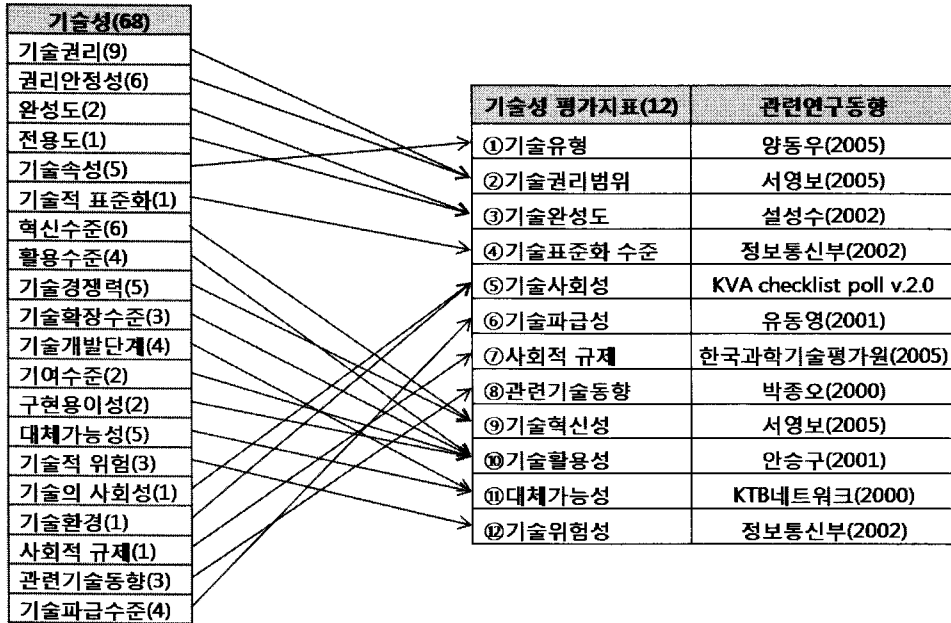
| 기술성(68) |
|---|
| 기술권리(9) |
| 권리안정성(6) |
| 완성도(2) |
| 전용도(1) |
| 기술속성(5) |
| 기술적 표준화(1) |
| 혁신수준(6) |
| 활용수준(4) |
| 기술경쟁력(5) |
| 기술확장수준(3) |
| 기술개발단계(4) |
| 기여수준(2) |
| 구현용이성(2) |
| 대체가능성(5) |
| 기술적 위험(3) |
| 기술의 사회성(1) |
| 기술환경(1) |
| 사회적 규제(1) |
| 관련기술동향(3) |
| 기술파급수준(4) |

| 기술성 평가지표(12) | 관련연구동향 |
|---|---|
| ①기술유형 | 양동우(2005) |
| ②기술권리범위 | 서영보(2005) |
| ③기술완성도 | 설성수(2002) |
| ④기술표준화 수준 | 정보통신부(2002) |
| ⑤기술사회성 | KVA checklist poll v.2.0 |
| ⑥기술파급성 | 유동영(2001) |
| ⑦사회적 규제 | 한국과학기술평가원(2005) |
| ⑧관련기술동향 | 박종오(2000) |
| ⑨기술혁신성 | 서영보(2005) |
| ⑩기술활용성 | 안승구(2001) |
| ⑪대체가능성 | KTB네트워크(2000) |
| ⑫기술위험성 | 정보통신부(2002) |